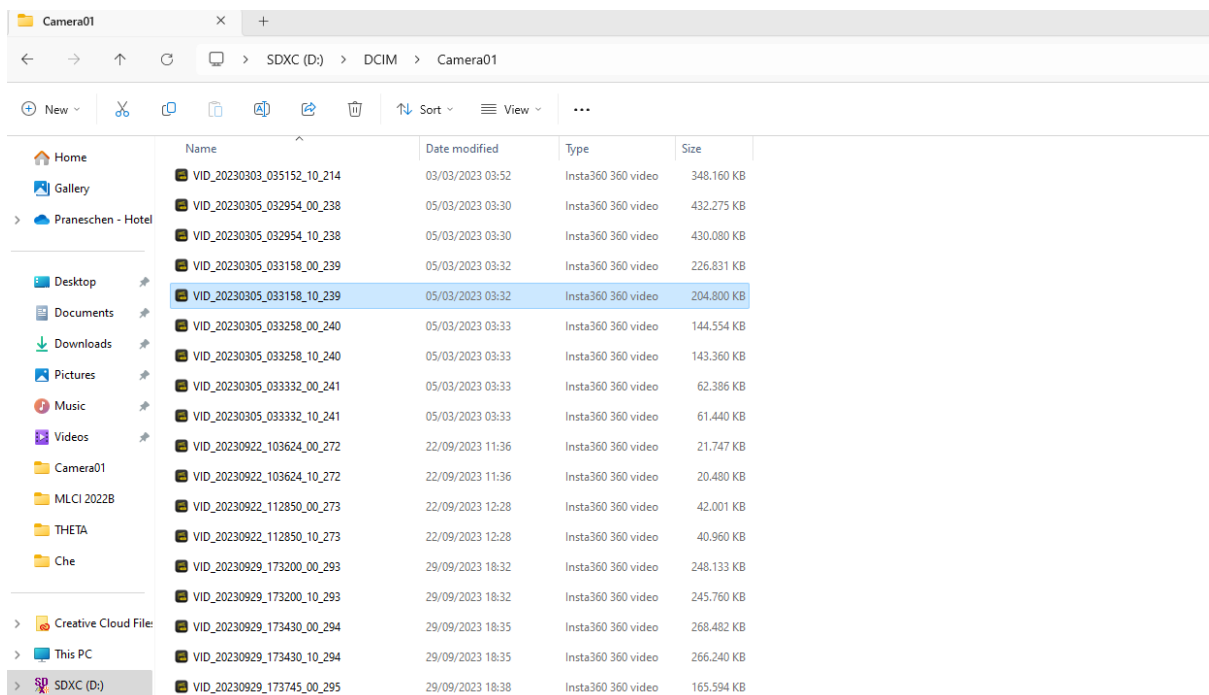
Camera01 × +

SDXC (D:) > DCIM > Camera01

New Sort View ···

Home
Gallery
Praneschen - Hotel
Desktop
Documents
Downloads
Pictures
Music
Videos
Camera01
MLCI 2022B
THETA
Che
Creative Cloud Files
This PC
SDXC (D:)

| Name | Date modified | Type | Size |
|---|---|---|---|
| VID_20230303_035152_10_214 | 03/03/2023 03:52 | Insta360 360 video | 348.160 KB |
| VID_20230305_032954_00_238 | 05/03/2023 03:30 | Insta360 360 video | 432.275 KB |
| VID_20230305_032954_10_238 | 05/03/2023 03:30 | Insta360 360 video | 430.080 KB |
| VID_20230305_033158_00_239 | 05/03/2023 03:32 | Insta360 360 video | 226.831 KB |
| VID_20230305_033158_10_239 | 05/03/2023 03:32 | Insta360 360 video | 204.800 KB |
| VID_20230305_033258_00_240 | 05/03/2023 03:33 | Insta360 360 video | 144.554 KB |
| VID_20230305_033258_10_240 | 05/03/2023 03:33 | Insta360 360 video | 143.360 KB |
| VID_20230305_033332_00_241 | 05/03/2023 03:33 | Insta360 360 video | 62.386 KB |
| VID_20230305_033332_10_241 | 05/03/2023 03:33 | Insta360 360 video | 61.440 KB |
| VID_20230922_103624_00_272 | 22/09/2023 11:36 | Insta360 360 video | 21.747 KB |
| VID_20230922_103624_10_272 | 22/09/2023 11:36 | Insta360 360 video | 20.480 KB |
| VID_20230922_112850_00_273 | 22/09/2023 12:28 | Insta360 360 video | 42.001 KB |
| VID_20230922_112850_10_273 | 22/09/2023 12:28 | Insta360 360 video | 40.960 KB |
| VID_20230929_173200_00_293 | 29/09/2023 18:32 | Insta360 360 video | 248.133 KB |
| VID_20230929_173200_10_293 | 29/09/2023 18:32 | Insta360 360 video | 245.760 KB |
| VID_20230929_173430_00_294 | 29/09/2023 18:35 | Insta360 360 video | 268.482 KB |
| VID_20230929_173430_10_294 | 29/09/2023 18:35 | Insta360 360 video | 266.240 KB |
| VID_20230929_173745_00_295 | 29/09/2023 18:38 | Insta360 360 video | 165.594 KB |